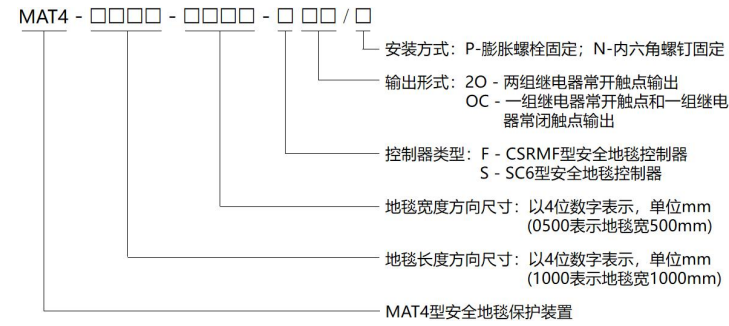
MAT4 - □□□□ - □□□□ - □ □□ / □

安装方式：P-膨胀螺栓固定；N-内六角螺钉固定

输出形式：2O - 两组继电器常开触点输出
OC - 一组继电器常开触点和一组继电器常闭触点输出

控制器类型：F - CSRMF型安全地毯控制器
S - SC6型安全地毯控制器

地毯宽度方向尺寸：以4位数字表示，单位mm
(0500表示地毯宽500mm)

地毯长度方向尺寸：以4位数字表示，单位mm
(1000表示地毯宽1000mm)

MAT4型安全地毯保护装置